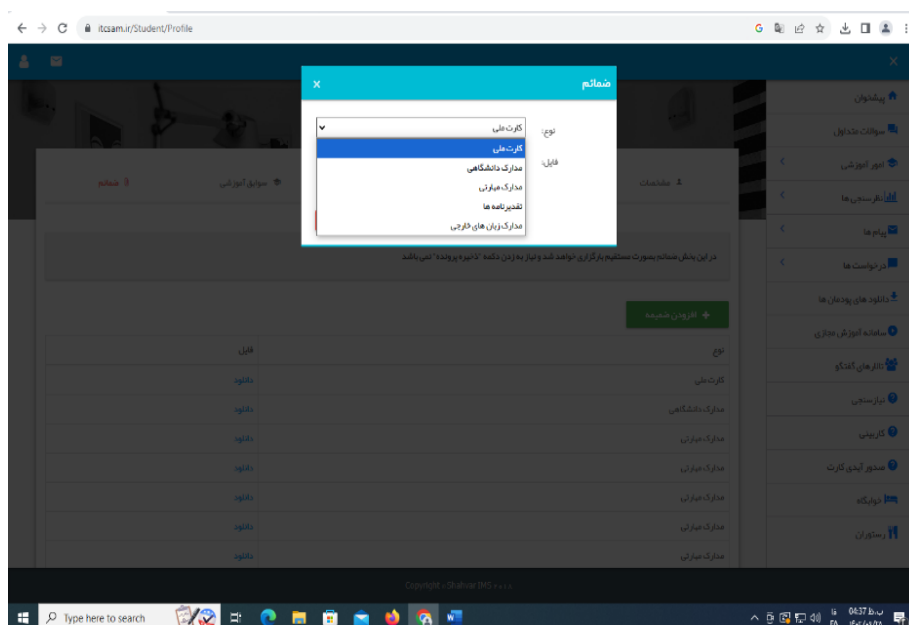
itcsam.ir/Student/Profile

ضمائم ×

نوع: کارت ملی

فایل:

کارت ملی
مدارک دانشگاهی
مدارک مهارتی
تقدیرنامه ها
مدارک زبان های خارجی

پیشخوان
سوالات متداول
امور آموزشی
نظرسنجی ها
پیام ها
درخواست ها
دانلود های پودمان ها
سامانه آموزش مجازی
تالارهای گفتگو
نیازسنجی
کارپینی
صدور آنجی کارت
خوابگاه
رستوران

مشخصات
سوابق آموزشی
ضمائم

در این بخش ضمائم بصورت مستقیم بارگزاری خواهد شد و نیاز به زدن دکمه "ذخیره پرونده" نمی باشد

افزودن ضمیمه

| نوع | فایل |
|---|---|
| کارت ملی | دانلود |
| مدارک دانشگاهی | دانلود |
| مدارک مهارتی | دانلود |
| مدارک مهارتی | دانلود |
| مدارک مهارتی | دانلود |
| مدارک مهارتی | دانلود |
| مدارک مهارتی | دانلود |

Copyright - Shahvar IMS

Type here to search

04:37 ب.ظ